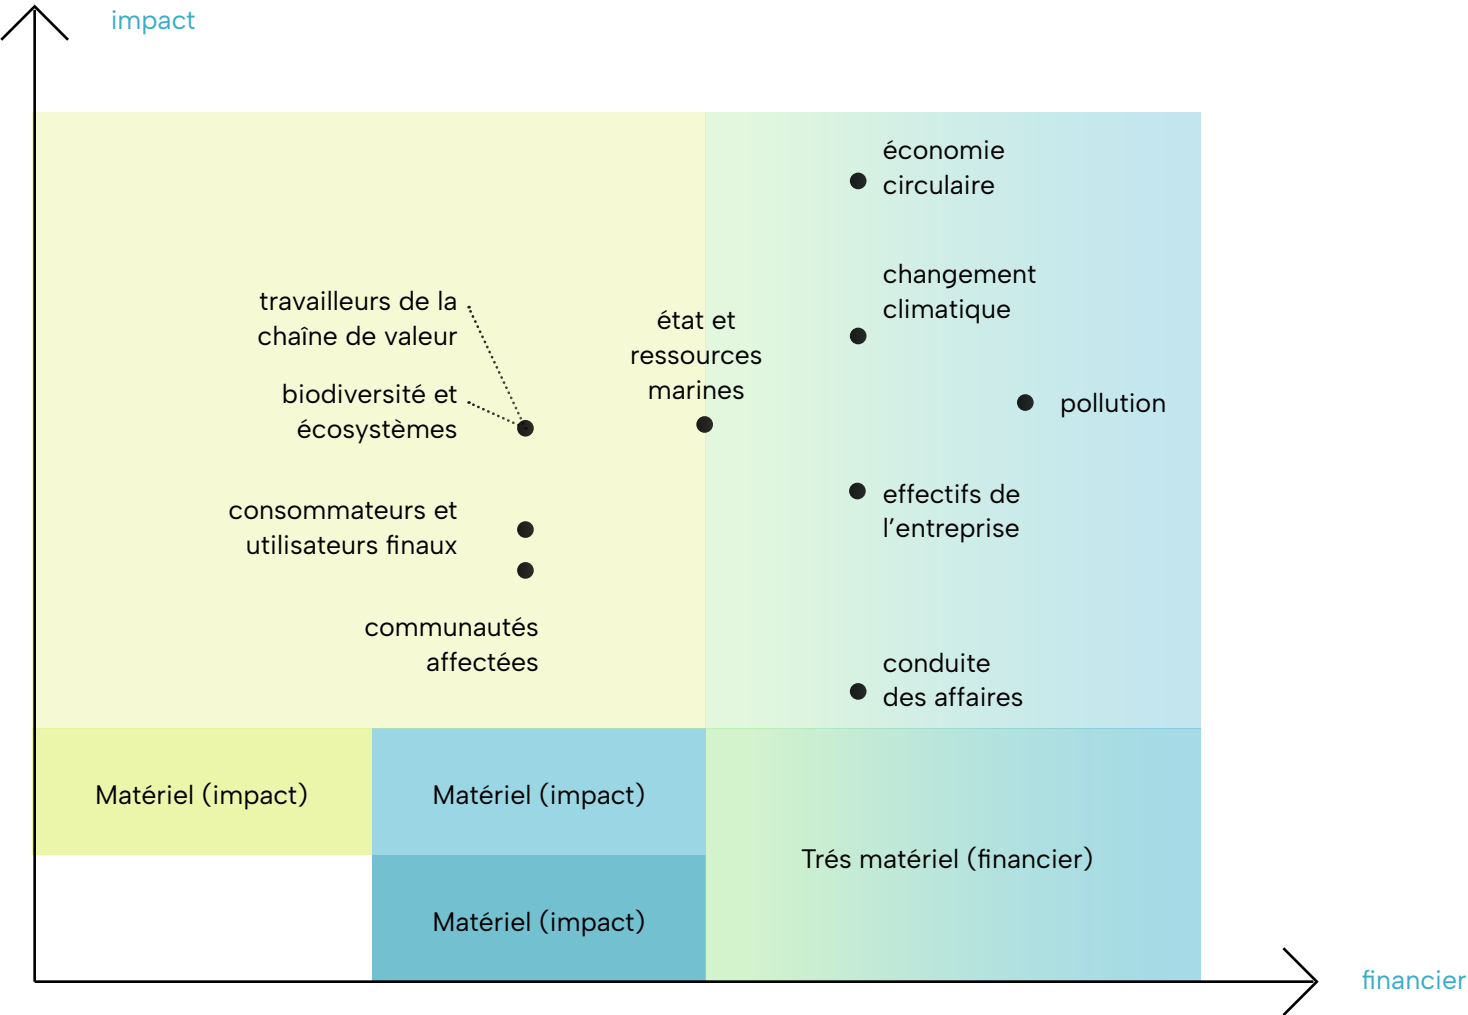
impact

travailleurs de la chaîne de valeur

biodiversité et écosystèmes

consommateurs et utilisateurs finaux

communautés affectées

état et ressources marines

économie circulaire

changement climatique

pollution

effectifs de l'entreprise

conduite des affaires

Matériel (impact)

Matériel (impact)

Matériel (impact)

Trés matériel (financier)

financier